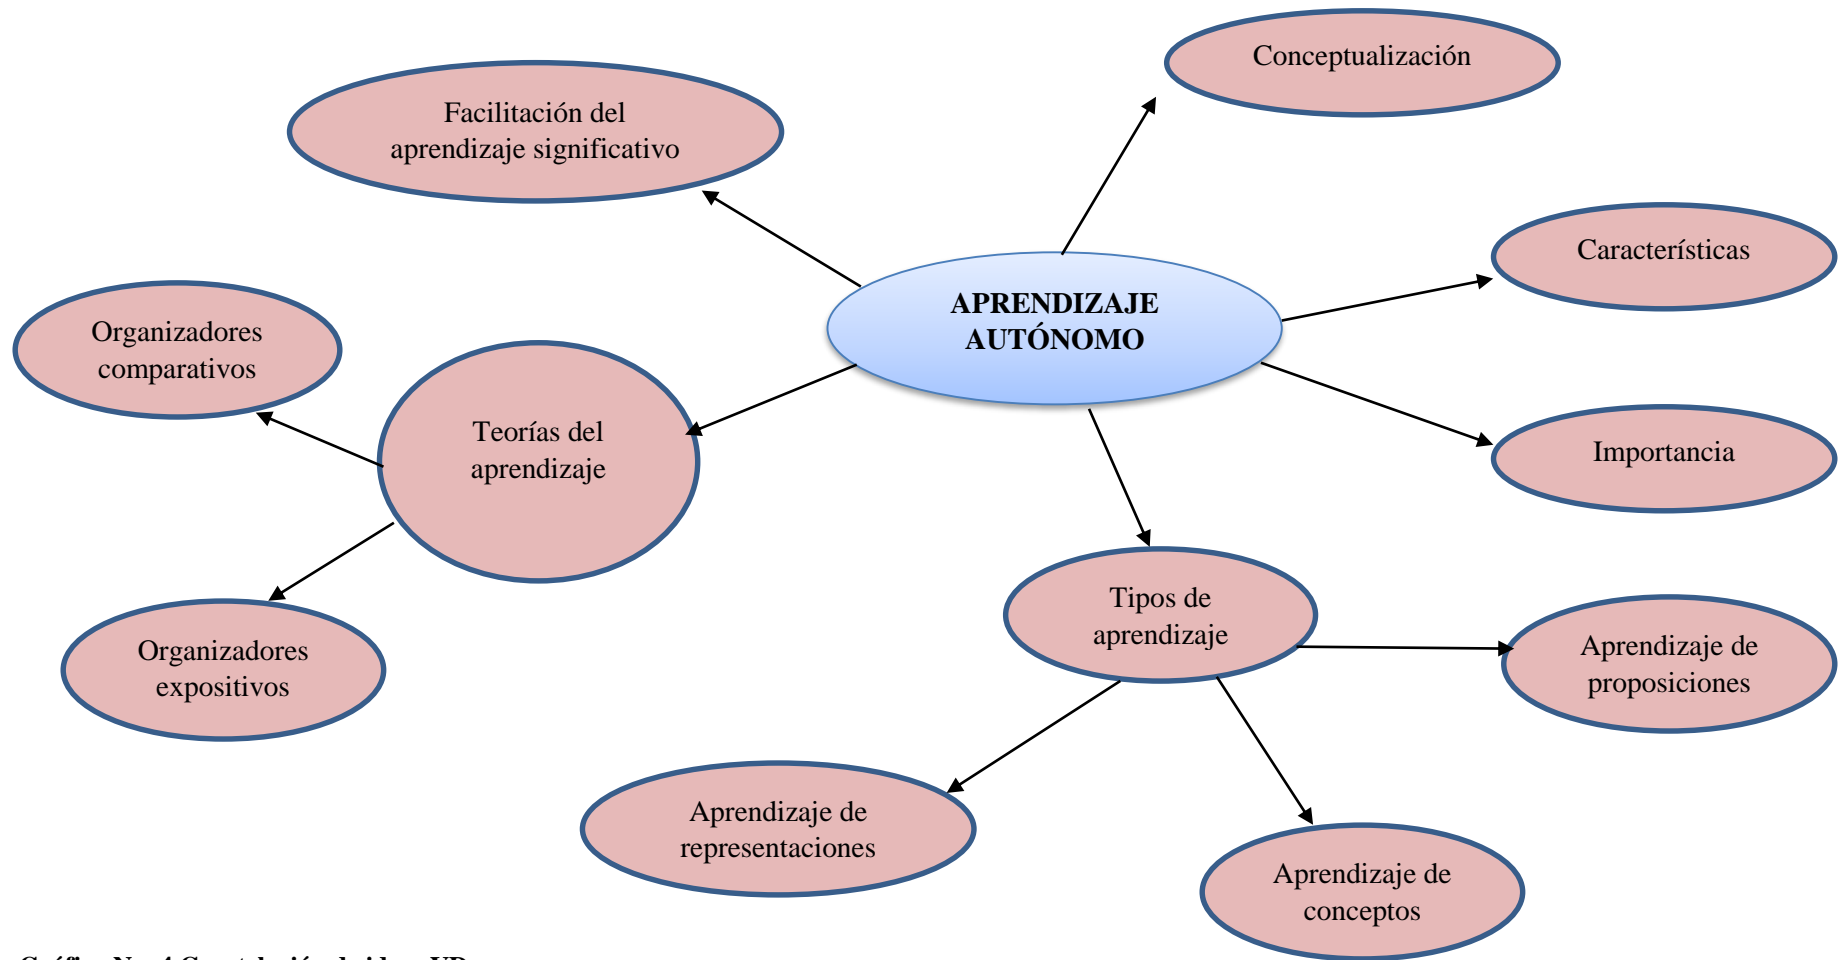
APRENDIZAJE AUTÓNOMO

Conceptualización

Facilitación del aprendizaje significativo

Características

Importancia

Teorías del aprendizaje

Organizadores comparativos

Organizadores expositivos

Tipos de aprendizaje

Aprendizaje de proposiciones

Aprendizaje de representaciones

Aprendizaje de conceptos

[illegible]